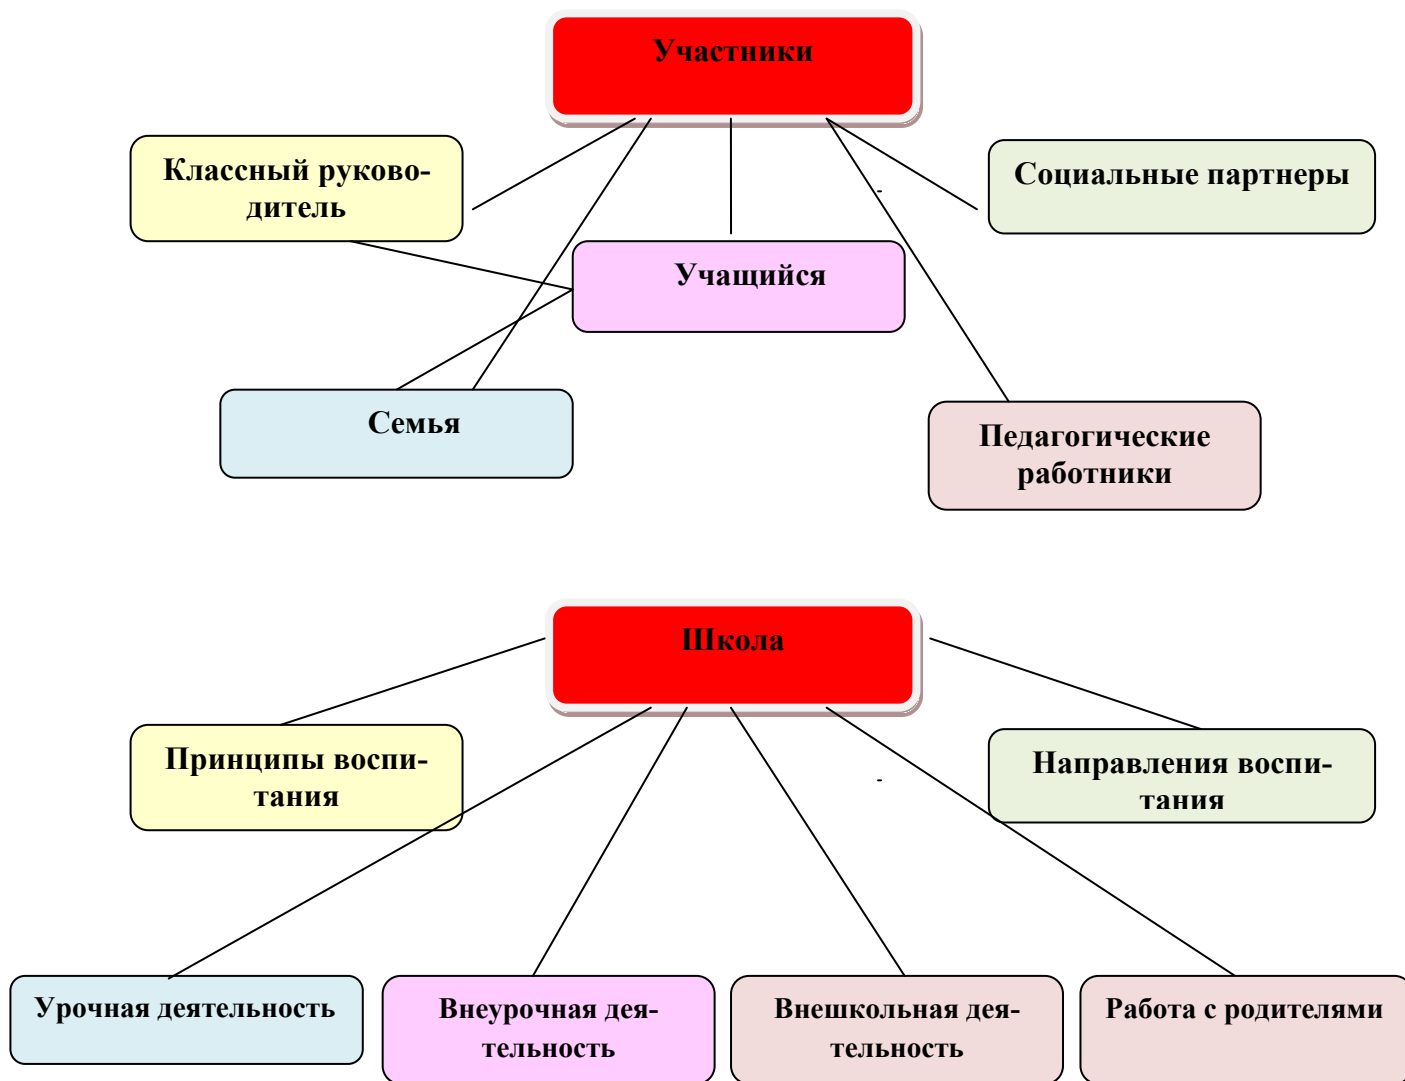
Участники

Классный руководитель

Социальные партнеры

Учащийся

Семья

Педагогические работники

Школа

Принципы воспитания

Направления воспитания

Урочная деятельность

Внеурочная деятельность

Внешкольная деятельность

Работа с родителями